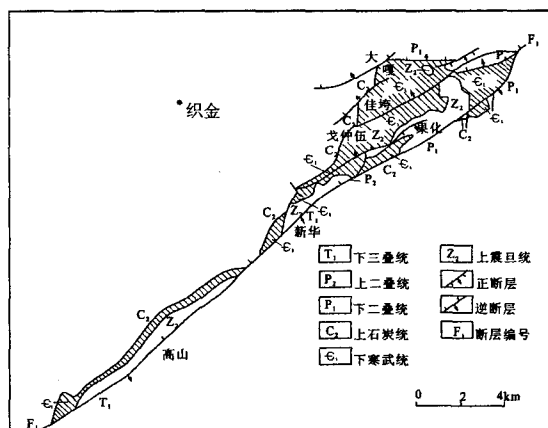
织金

大

P$_1$

F$_1$

Z$_2$

C$_2$

P$_1$

佳垮

Z$_2$

P$_1$

C$_2$

€$_1$

戈仲伍

Z$_2$

果化

P$_1$

C$_2$

€$_1$

P$_2$

C$_2$

€$_1$

C$_2$

Z$_2$

T$_1$

€$_1$

新华

€$_1$

C$_2$

Z$_2$

高山

€$_1$

T$_1$

F$_1$

T$_1$ 下三叠统

P$_2$ 上二叠统

P$_1$ 下二叠统

C$_2$ 上石炭统

€$_1$ 下寒武统

Z$_2$ 上震旦统

正断层

逆断层

F$_1$ 断层编号

0 2 4km